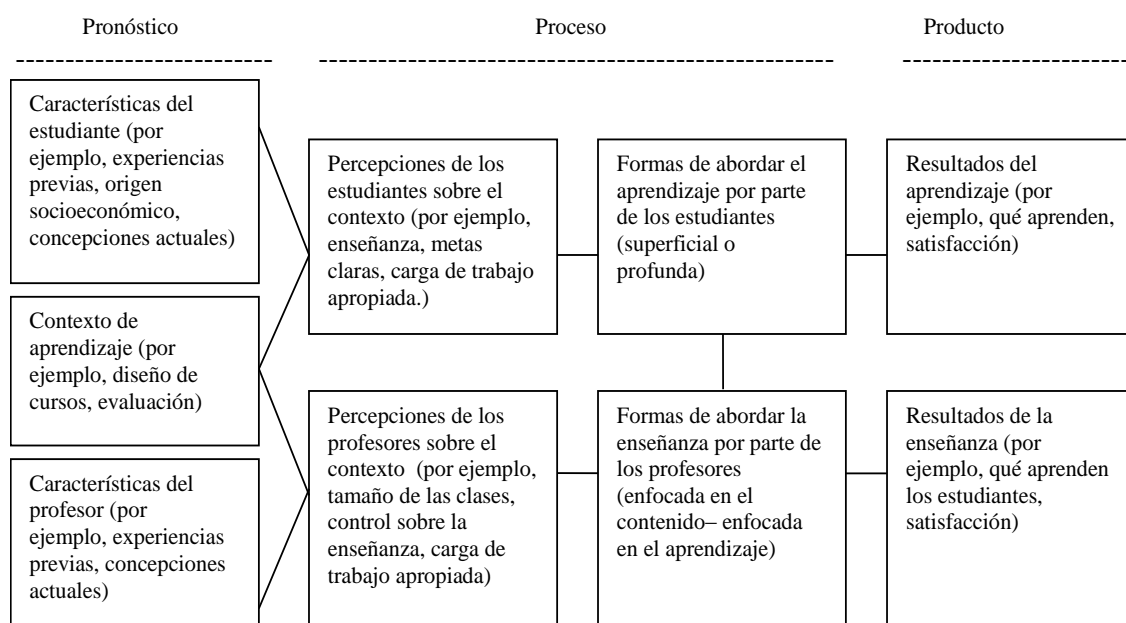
Pronóstico

Proceso

Producto

Características del estudiante (por ejemplo, experiencias previas, origen socioeconómico, concepciones actuales)

Contexto de aprendizaje (por ejemplo, diseño de cursos, evaluación)

Características del profesor (por ejemplo, experiencias previas, concepciones actuales)

Percepciones de los estudiantes sobre el contexto (por ejemplo, enseñanza, metas claras, carga de trabajo apropiada.)

Percepciones de los profesores sobre el contexto (por ejemplo, tamaño de las clases, control sobre la enseñanza, carga de trabajo apropiada)

Formas de abordar el aprendizaje por parte de los estudiantes (superficial o profunda)

Formas de abordar la enseñanza por parte de los profesores (enfocada en el contenido– enfocada en el aprendizaje)

Resultados del aprendizaje (por ejemplo, qué aprenden, satisfacción)

Resultados de la enseñanza (por ejemplo, qué aprenden los estudiantes, satisfacción)